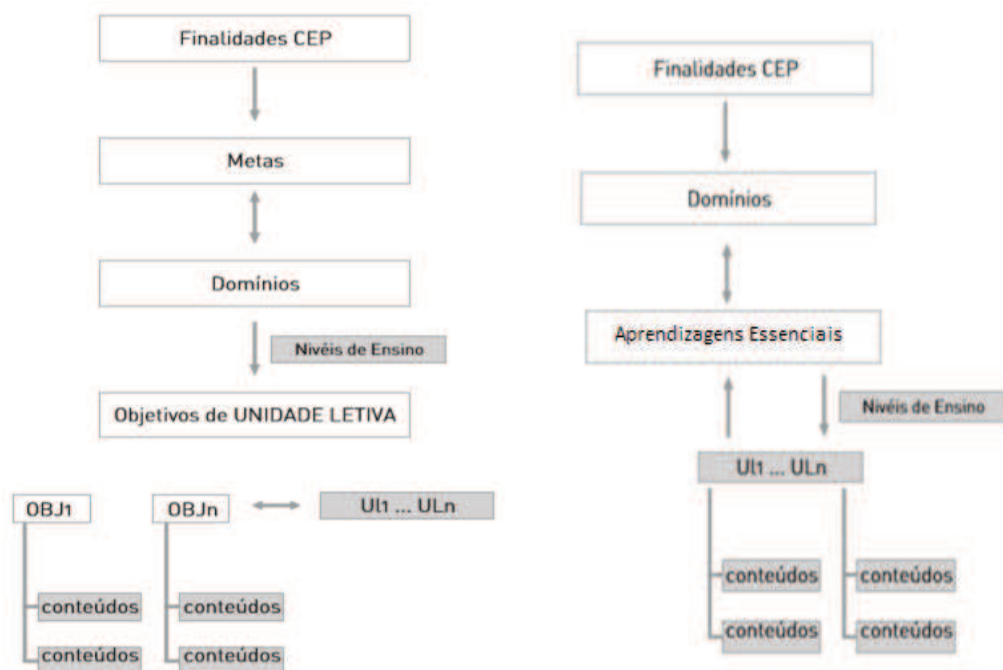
Finalidades CEP

Metas

Domínios

Níveis de Ensino

Objetivos de UNIDADE LETIVA

OBJ1

OBJn

UL1 ... ULn

conteúdos

conteúdos

conteúdos

conteúdos

Finalidades CEP

Domínios

Aprendizagens Essenciais

Níveis de Ensino

UL1 ... ULn

conteúdos

conteúdos

conteúdos

conteúdos